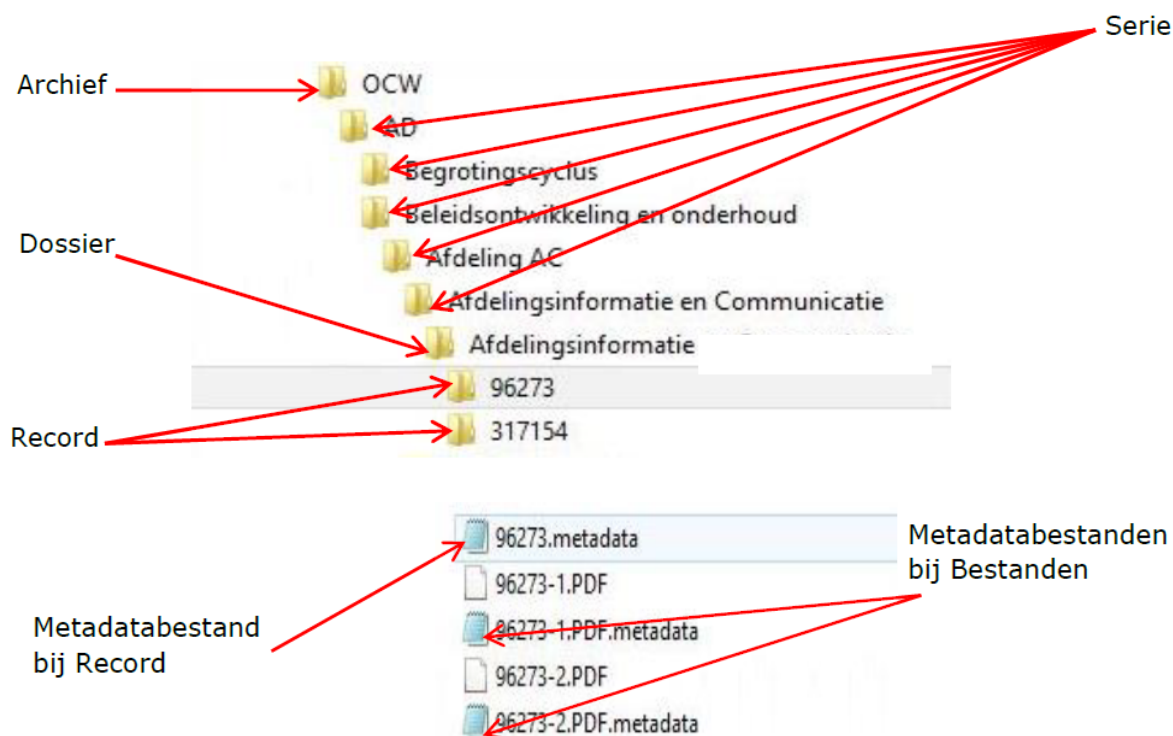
Serie

Archief

OCW

AD

Begrotingscyclus

Beleidsontwikkeling en onderhoud

Dossier

Afdeling AC

Afdelingsinformatie en Communicatie

Afdelingsinformatie

96273

Record

317154

96273.metadata

Metadatabestanden bij Bestanden

96273-1.PDF

Metadatabestand bij Record

96273-1.PDF.metadata

96273-2.PDF

96273-2.PDF.metadata